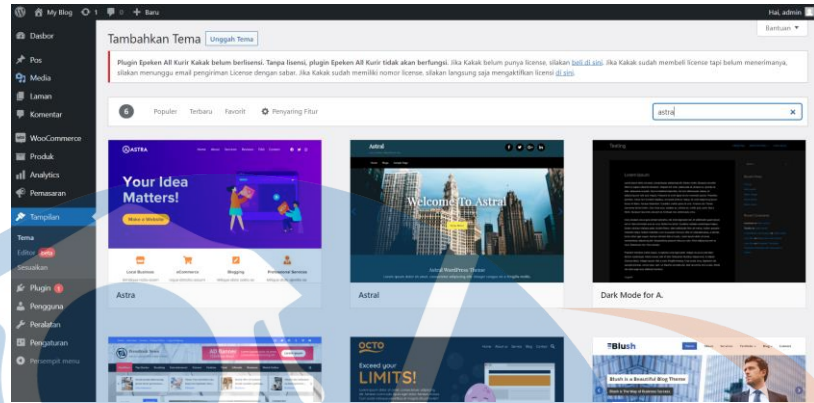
My Blog 1 0 + Baru
Hai, admin

Dasbor
Pos
Media
Laman
Komentar
WooCommerce
Produk
Analytics
Pemasaran
Tampilan
Tema
Editor beta
Sesuaikan
Plugin 1
Pengguna
Peralatan
Pengaturan
Perampit menu

Tambahkan Tema Unggah Tema
Bantuan ▾

Plugin Epeken All Kurir Kakak belum berlisensi. Tanpa lisensi, plugin Epeken All Kurir tidak akan berfungsi. Jika Kakak belum punya license, silakan beli di sini. Jika Kakak sudah membeli license tapi belum menerimanya, silakan menunggu email pengiriman License dengan sabar. Jika Kakak sudah memiliki nomor license, silakan langsung saja mengaktifkan licensi di sini.

6 Populer Terbaru Favorit Penyaring Fitur
astra ×

ASTRA
Your Idea Matters!
Make a Website
Local Business
eCommerce
Blogging
Professional Services
Astra

Astral
Welcome To Astra
Astral WordPress Theme
Astral

Dark Mode for A.

OCTO
Exceed your LIMITS!

Blush
Blush is a Beautiful Blog Theme